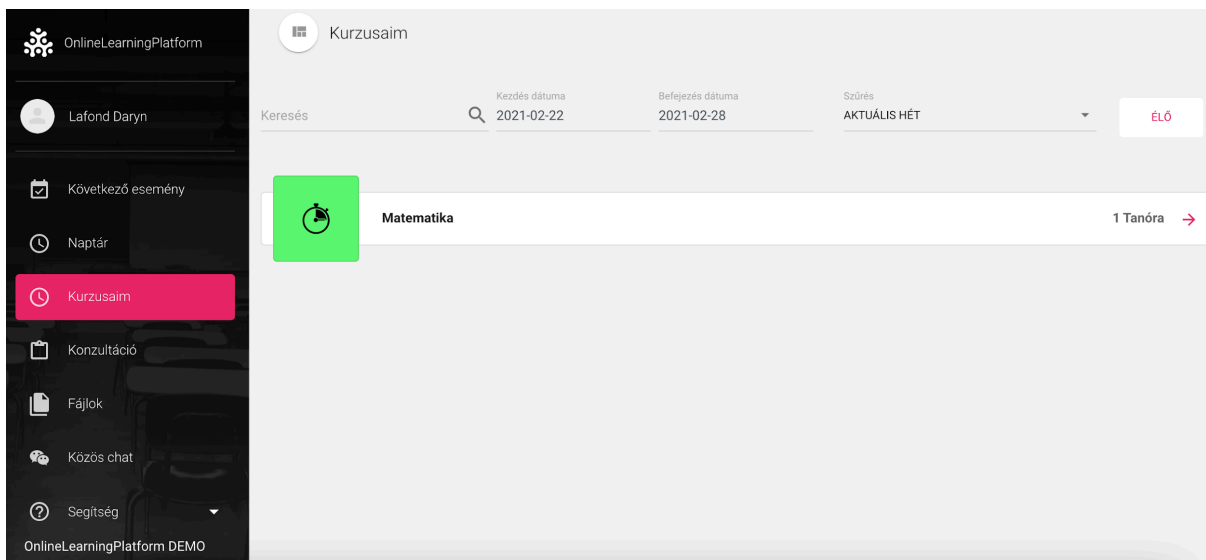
OnlineLearningPlatform

Lafond Daryn

Következő esemény

Naptár

Kurzusaim

Konzultáció

Fájlok

Közös chat

Segítség

OnlineLearningPlatform DEMO

Kurzusaim

Keresés

Kezdés dátuma
2021-02-22

Befejezés dátuma
2021-02-28

Szűrés
AKTUÁLIS HÉT

ÉLŐ

Matematika

1 Tanóra